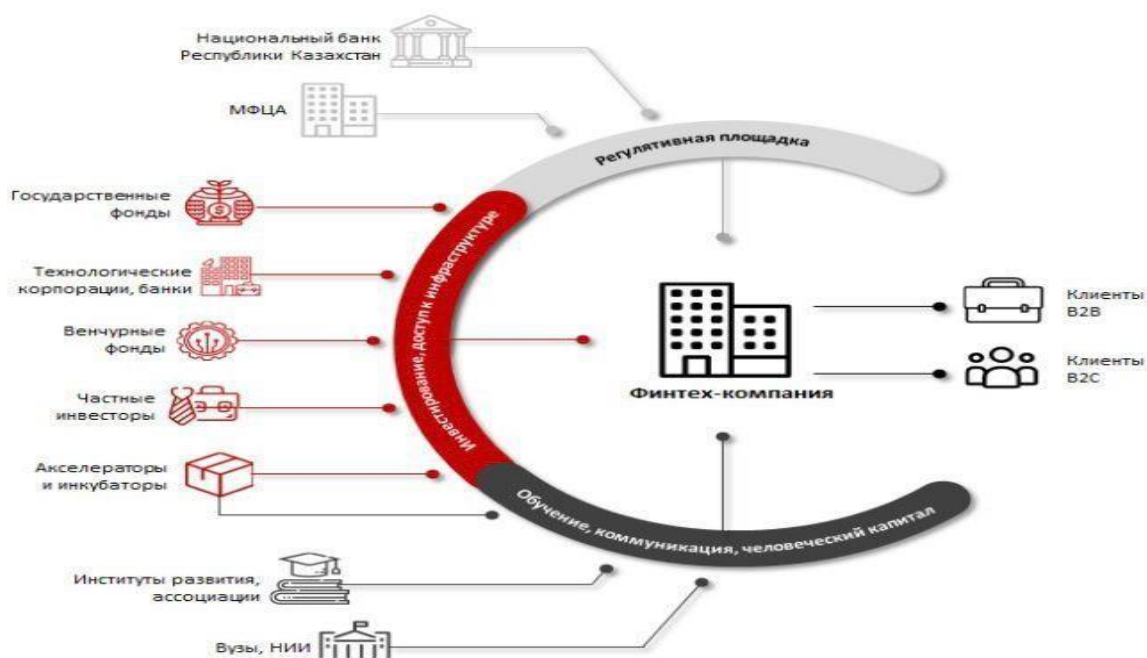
Национальный банк Республики Казахстан

МФЦА

Регулятивная площадка

Государственные фонды

Технологические корпорации, банки

Венчурные фонды

Частные инвесторы

Акселераторы и инкубаторы

Инвестирование, доступ к инфраструктуре

Финтех-компания

Клиенты B2B

Клиенты B2C

Обучение, коммуникация, человеческий капитал

Институты развития, ассоциации

Вузы, НИИ